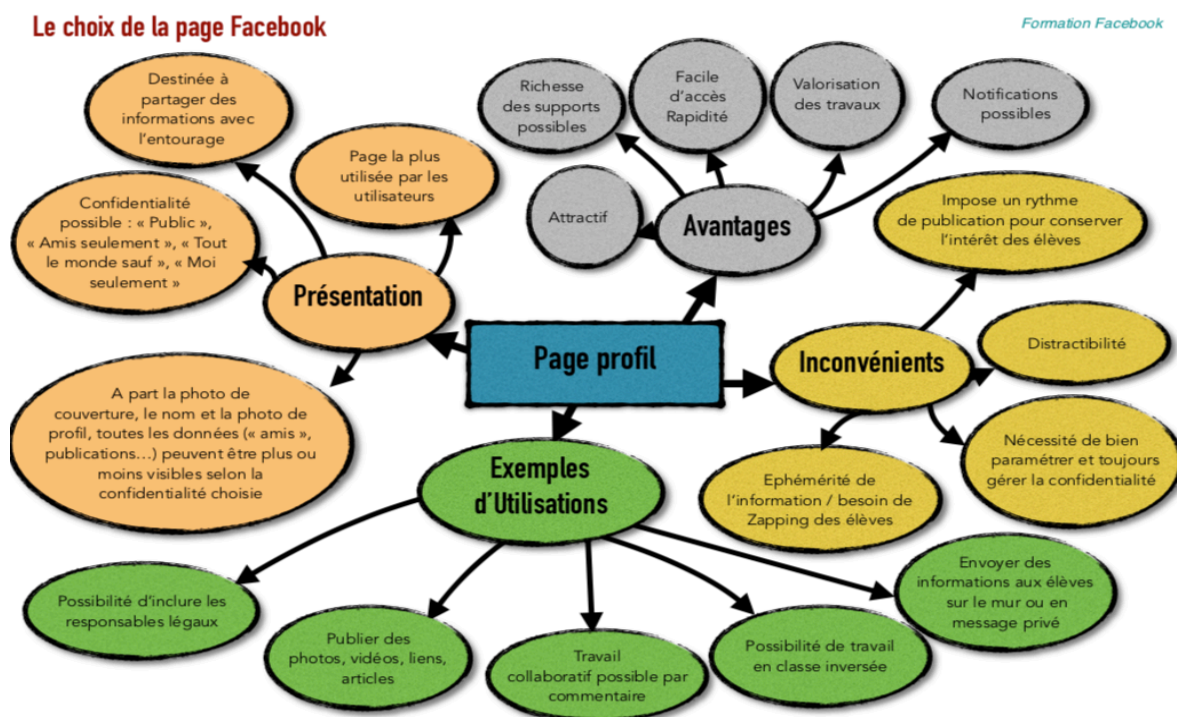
Le choix de la page Facebook

Formation Facebook

Page profil

Présentation

Destinée à partager des informations avec l'entourage

Page la plus utilisée par les utilisateurs

Confidentialité possible : « Public », « Amis seulement », « Tout le monde sauf », « Moi seulement »

A part la photo de couverture, le nom et la photo de profil, toutes les données (« amis », publications…) peuvent être plus ou moins visibles selon la confidentialité choisie

Avantages

Richesse des supports possibles

Facile d'accès Rapidité

Valorisation des travaux

Notifications possibles

Attractif

Inconvénients

Impose un rythme de publication pour conserver l'intérêt des élèves

Distractibilité

Nécessité de bien paramétrer et toujours gérer la confidentialité

Ephémérité de l'information / besoin de Zapping des élèves

Exemples d'Utilisations

Possibilité d'inclure les responsables légaux

Publier des photos, vidéos, liens, articles

Travail collaboratif possible par commentaire

Possibilité de travail en classe inversée

Envoyer des informations aux élèves sur le mur ou en message privé